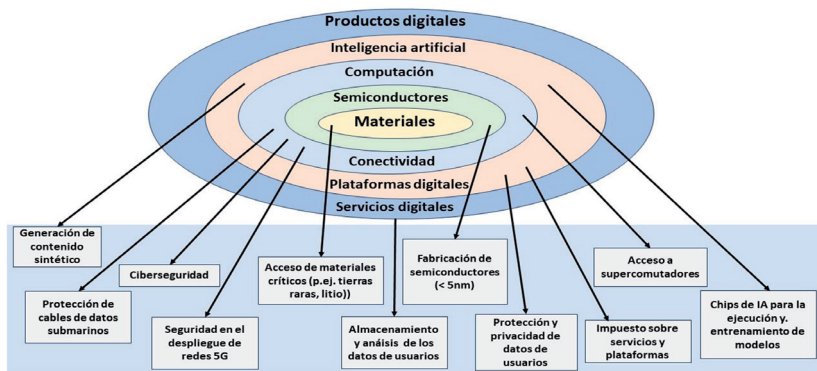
Productos digitales

Inteligencia artificial

Computación

Semiconductores

Materiales

Conectividad

Plataformas digitales

Servicios digitales

Generación de contenido sintético

Ciberseguridad

Protección de cables de datos submarinos

Seguridad en el despliegue de redes 5G

Acceso de materiales críticos (p.ej. tierras raras, litio))

Almacenamiento y anáisis de los datos de usuarios

Fabricación de semiconductores (< 5nm)

Protección y privacidad de datos de usuarios

Impuesto sobre servicios y plataformas

Acceso a supercomutadores

Chips de IA para la ejecución y. entrenamiento de modelos